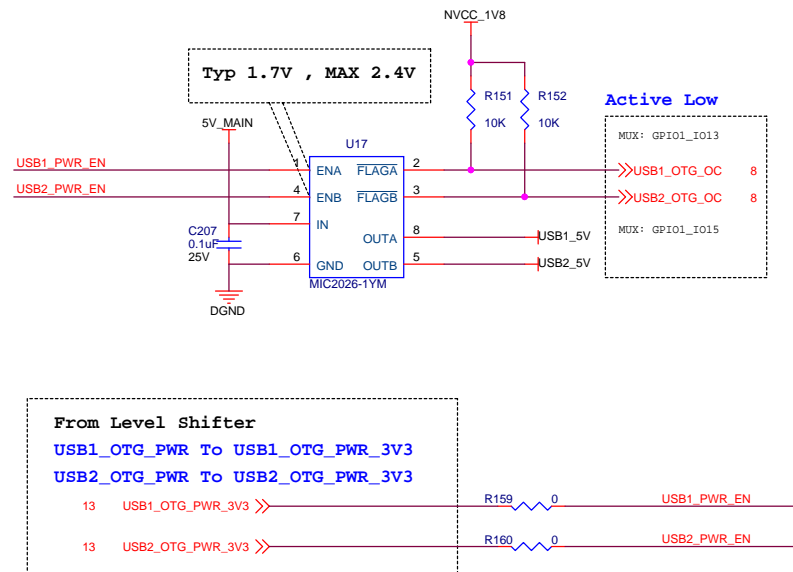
NVCC_1V8

Typ 1.7V , MAX 2.4V

R151
10K

R152
10K

Active Low

5V_MAIN

U17

MUX: GPIO1_IO13

USB1_PWR_EN

1 ENA $\overline{FLAGA}$ 2

USB1_OTG_OC 8

USB2_PWR_EN

4 ENB $\overline{FLAGB}$ 3

USB2_OTG_OC 8

7 IN

MUX: GPIO1_IO15

C207
0.1uF
25V

OUTA 8

USB1_5V

6 GND OUTB 5

USB2_5V

MIC2026-1YM

DGND

From Level Shifter
USB1_OTG_PWR To USB1_OTG_PWR_3V3
USB2_OTG_PWR To USB2_OTG_PWR_3V3

13 USB1_OTG_PWR_3V3

R159 0

USB1_PWR_EN

13 USB2_OTG_PWR_3V3

R160 0

USB2_PWR_EN